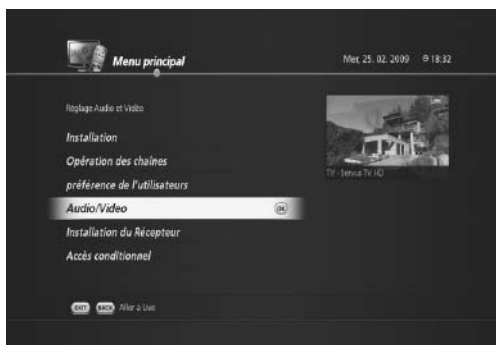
Menu principal

Mer, 25. 02. 2009 18:32

Réglage Audio et Vidéo

Installation

Opération des chaînes

préférence de l'utilisateurs

Audio/Video

OK

Installation du Récepteur

Accès conditionnel

TV - Servus TV HD

EXIT BACK Aller à Live